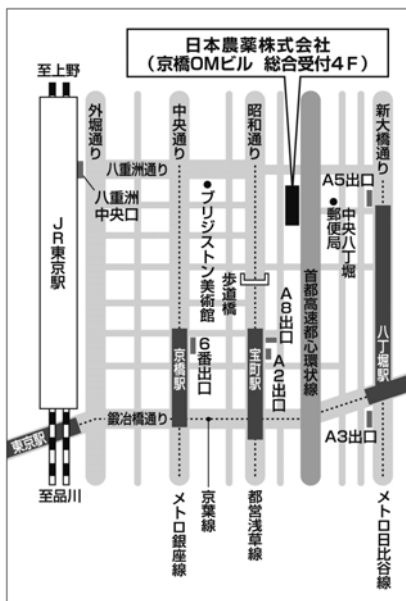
日本農薬株式会社
（京橋OMビル 総合受付4F）

至上野

外堀通り

中央通り

昭和通り

新大橋通り

八重洲通り

八重洲中央口

A5出口

JR東京駅

●ブリヂストン美術館

●郵便局

中央八丁堀

歩道橋

首都高速都心環状線

A8出口

6番出口

京橋駅

宝町駅

A2出口

八丁堀駅

東京駅

鍛冶橋通り

A3出口

至品川

メトロ銀座線

京葉線

都営浅草線

メトロ日比谷線